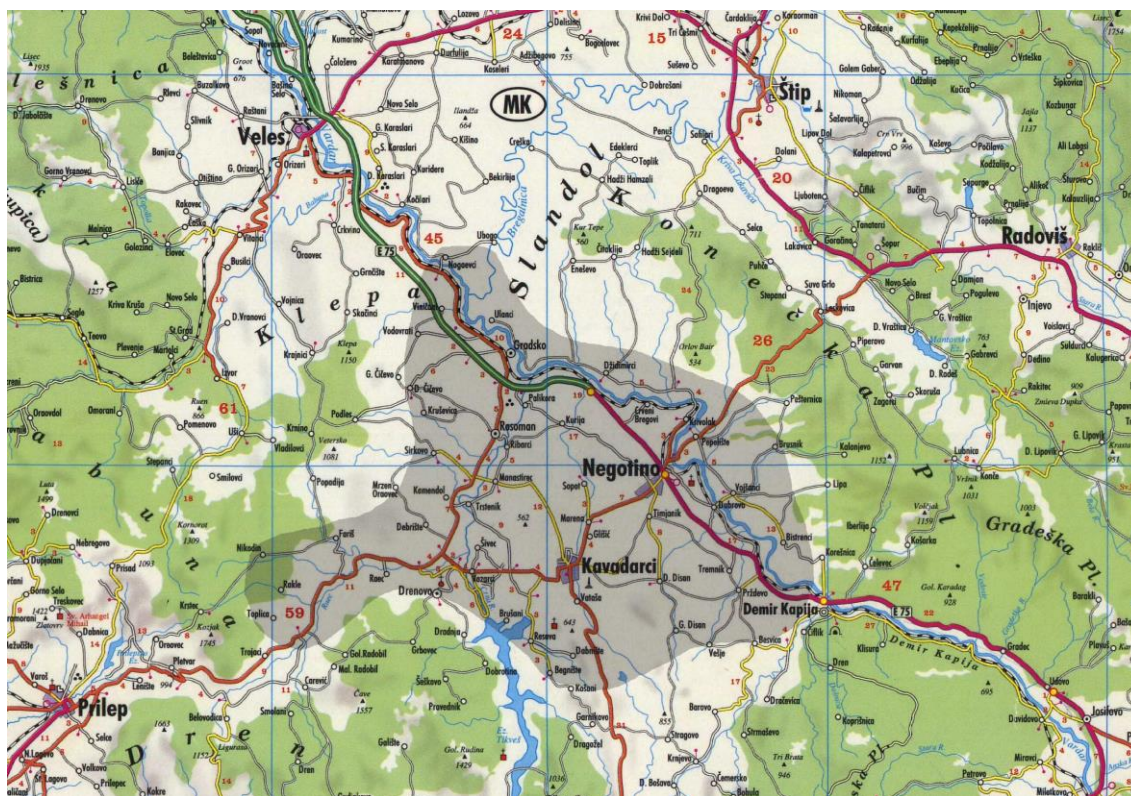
MK

Veles

Štip

Radoviš

Negotino

Kavadarci

Demir Kapija

Prilep

Gradsko

Rosoman

Slandol

Konečka Pl.

Klepa

Gradeška Pl.

Babuna

Dren

24

15

20

45

26

61

59

47

E 75

Lozovo

Delisinci

Krivi Dol

Čardaklija

Kornorman

Sopot

Kumarino

Čalaševo

Karatmanovo

Bogoslovec

Adzibegovo

Koseleri

Tri Češmi

Suševo

Golem Gaber

Dobrošani

Nikoman

Novo Selo

G. Karaslari

D. Karaslari

Kočilari

Kišino

Crešje

Edeklerci

Toplik

Hadži Hamzali

Penuš

Selišari

Dolani

Bekirlija

Dragoevo

Ljuboten

Karaslari

Orizari

G. Orizari

Rašlani

Buzalkovo

Beleštevica

Slivnik

Banjica

Otiščino

Rakovec

Crkvino

Ubogo

Nogaevci

Grnčište

Oraovec

Busilci

Vojnica

Skačinci

Krajnici

Vodovrati

Viničani

Ulanci

Džidimirci

Orlov Bair

Čiflik

Sopur

Lakavica

Suvo Grlo

Stepanci

Pehčevo

Novo Selo

Brest

Damjan

Injevo

Podles

G. Čičevo

D. Čičevo

Kruševica

Palikura

Kurija

Crveni Bregovi

Krivolak

Pepeliše

Brusnik

Kolonjevo

Sirkovo

Ribarci

Manastirec

Sopot

Mrzen Oraovec

Kamendol

Debrište

Trstenik

Marena

Timjanik

Glišić

Vojšanci

Dubrovo

Bistrenci

Lipa

Iberlija

Koreshnica

Čelevec

Čivec

Bošava

Raec

Drenovo

Farish

Rakle

Nikodin

Toplica

Trojaci

Bazernik

Brušani

Vataša

Resava

Dabnište

Begnište

Košani

Garnikovo

Dradnja

Dobrotino

Grbovec

Gol. Radobil

Mal. Radobil

Šeškovo

Provednik

Čave

Galište

Gol. Rudina

Dragožel

Barovo

Stragovo

Krnjevo

D. Dlsan

G. Dlsan

Tremnik

Bešište

Velje

Prždevo

Klisura

Dren

Gradec

Udovo

Josifovo

Davidovo

Strmaševo

Koprišnica

Dražvica

Tri Brana

Čemersko

D. Bošava

Stepanci

Smilovci

Popadija

Omorani

Oraovdol

Pomenovo

Izvor

Kriva Kruša

Novo Selo

Teovo

Pleveniste

Martolci

Sv. Arhangel Mihail

Krstec

Pletvar

Oreovec

Dabnica

Carević

Smolani

Belovodica

Kokre

Prilepec

Volkovo

Selce

Vitolište

Bistrica

Golozinci

Melnica

Elovac

Lisiče

Gorno Vranovci

Drenovo

D. Jabolčište

Revci

Krivi Dol

Kadrifakovo

Krupište

Kozbunar

Šipkovica

Ali Lobasi

Kočeva

Kodžalija

Alikoč

Supurge

Bučim

Čiflik

Konjari

Topolnica

Prnalija

Kalauzlija

Rakitec

Voislavci

Dedino

Podaresh

Kalugerica

Gabrevci

D. Vrashtica

G. Vrashtica

D. Lipovik

G. Lipovik

Lubnica

Konče

Kolarka

Skorusha

Zagorci

Garvan

Piperovo

Suldurci

Orizari

D. Rodeli

Baraklı

Plavuš

Demir Kapija

Miletkovo

Mirovci

Petrovo

Negorci

Gol. Karadag

Vrbnik

Veleški

Lisec

Krivogaštani

Gorno Selo

Treskavec

Varoš

N. Logovo

St. Logovo

Lenište

Cepitol

Kozjak

Kornorot

Ruen

Klepa

Veterska

Luta

Bistrica

Kitka

Gogo

Golem

Krivi Dol

Kočani

Tisovica

Mantovo

Kriva Lakavica

Crn Vrv

Vardar

Bregalnica

Topolka

Babuna

Kur Tepe

Vardar

Demir Kapija

Ez. Tikveš

Crna

Boshava

Šopur

Raklish

Zrnovci

Vrbica

Pilav Tepe

Radovo

Markovo

Ilandža

664

755

1137

1150

1159

1150

1257

1003

1031

1081

1199

1309

1422

1663

1745

1557

1429

1152

1036

946

855

895

928

1132

1159

1156

534

562

643

711

909

951

763

1754

996

1003

1935

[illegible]